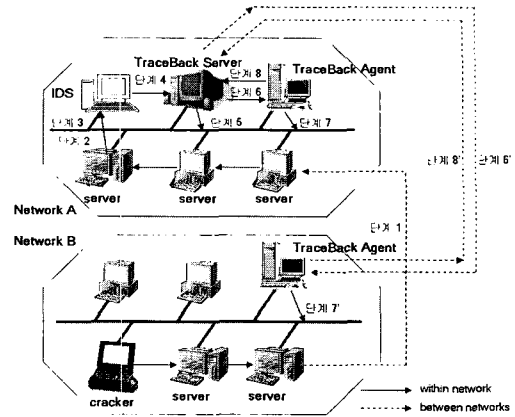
TraceBack Server
TraceBack Agent
IDS
단계 4
단계 8
단계 6
단계 3
단계 2
단계 5
단계 7
단계 8'
단계 6'
server
server
server
Network A
단계 1
Network B
TraceBack Agent
단계 7'
cracker
server
server
within network
between networks